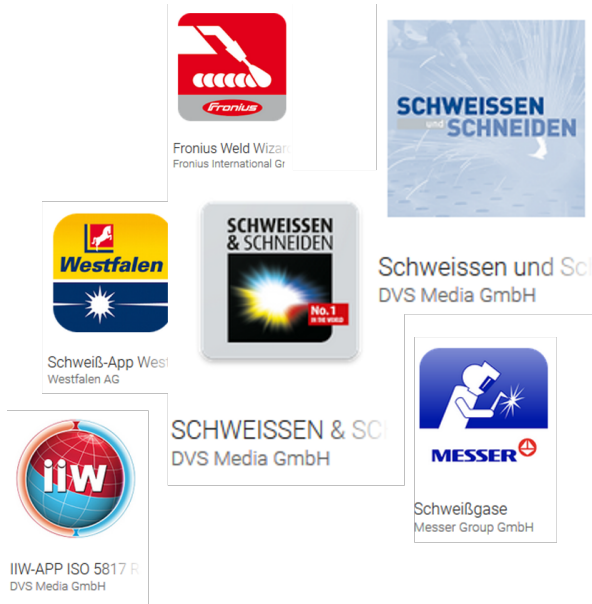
Fronius

Fronius Weld Wizar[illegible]
Fronius International Gm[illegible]

SCHWEISSEN und SCHNEIDEN

Schweissen und Sc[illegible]
DVS Media GmbH

Westfalen

Schweiß-App West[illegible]
Westfalen AG

SCHWEISSEN & SCHNEIDEN
No.1 IN THE WORLD

SCHWEISSEN & SC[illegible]
DVS Media GmbH

MESSER

Schweißgase
Messer Group GmbH

IIW

IIW-APP ISO 5817 R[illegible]
DVS Media GmbH